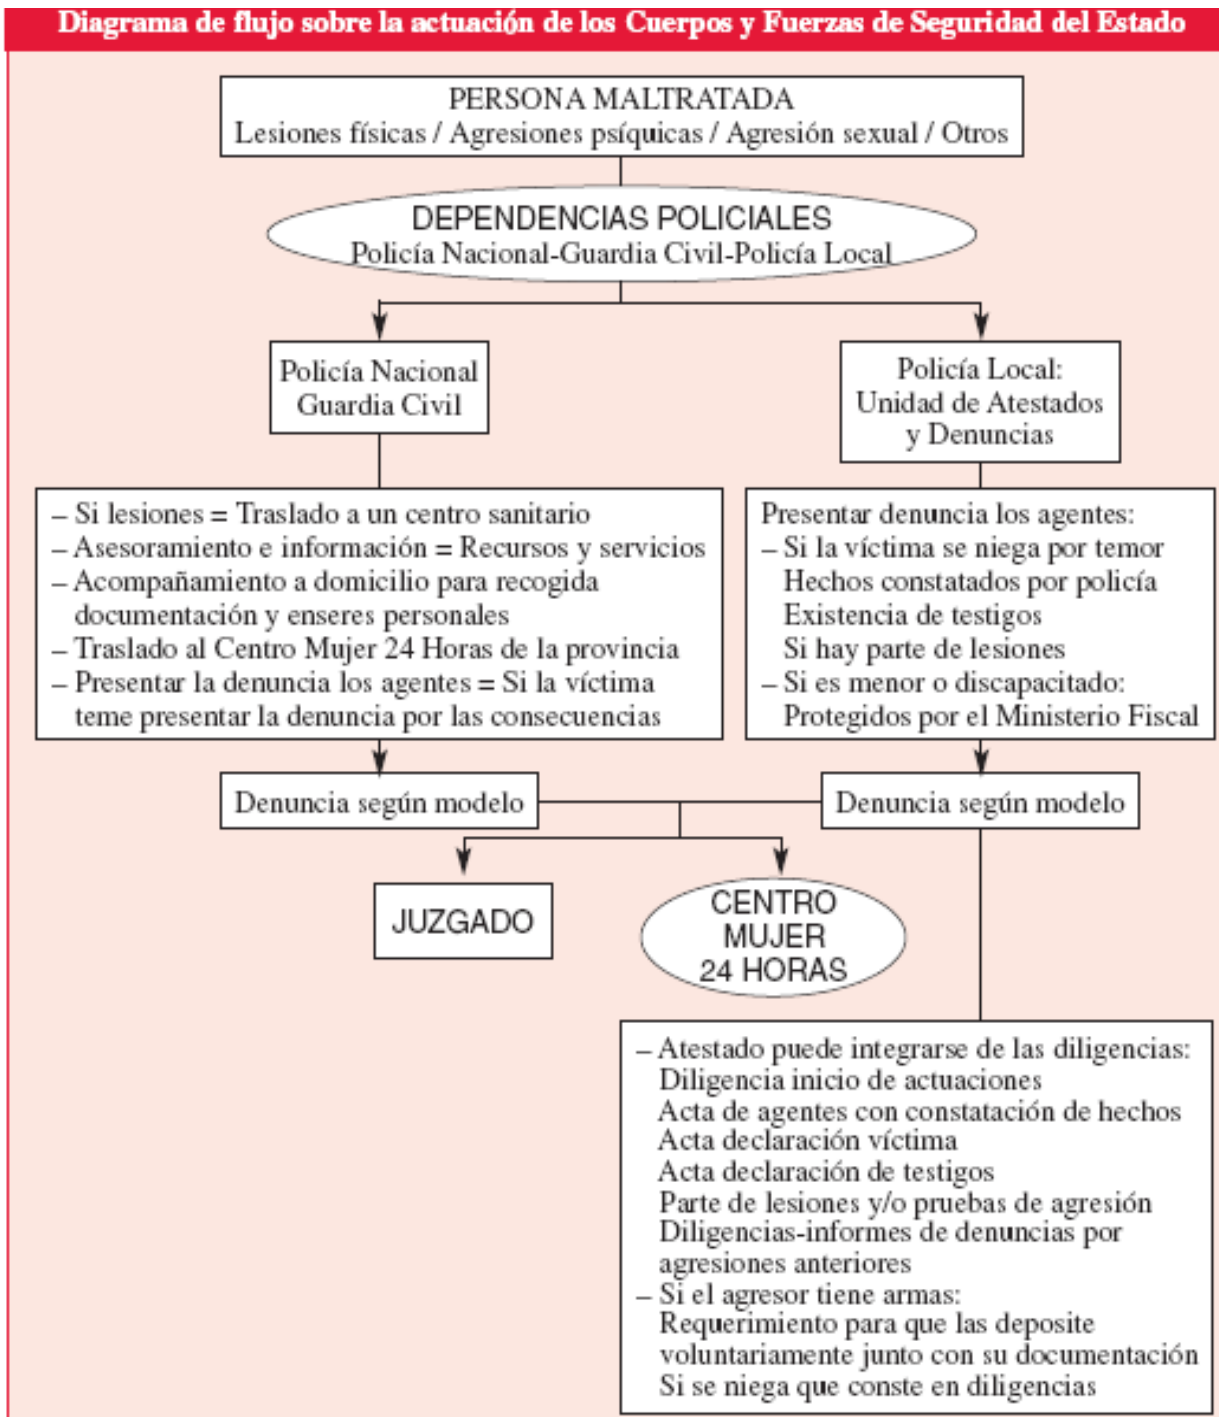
Diagrama de flujo sobre la actuación de los Cuerpos y Fuerzas de Seguridad del Estado

PERSONA MALTRATADA
Lesiones físicas / Agresiones psíquicas / Agresión sexual / Otros

DEPENDENCIAS POLICIALES
Policía Nacional-Guardia Civil-Policía Local

Policía Nacional
Guardia Civil

Policía Local:
Unidad de Atestados
y Denuncias

– Si lesiones = Traslado a un centro sanitario
– Asesoramiento e información = Recursos y servicios
– Acompañamiento a domicilio para recogida documentación y enseres personales
– Traslado al Centro Mujer 24 Horas de la provincia
– Presentar la denuncia los agentes = Si la víctima teme presentar la denuncia por las consecuencias

Presentar denuncia los agentes:
– Si la víctima se niega por temor
Hechos constatados por policía
Existencia de testigos
Si hay parte de lesiones
– Si es menor o discapacitado:
Protegidos por el Ministerio Fiscal

Denuncia según modelo

Denuncia según modelo

JUZGADO

CENTRO MUJER 24 HORAS

– Atestado puede integrarse de las diligencias:
Diligencia inicio de actuaciones
Acta de agentes con constatación de hechos
Acta declaración víctima
Acta declaración de testigos
Parte de lesiones y/o pruebas de agresión
Diligencias-informes de denuncias por agresiones anteriores
– Si el agresor tiene armas:
Requerimiento para que las deposite voluntariamente junto con su documentación
Si se niega que conste en diligencias